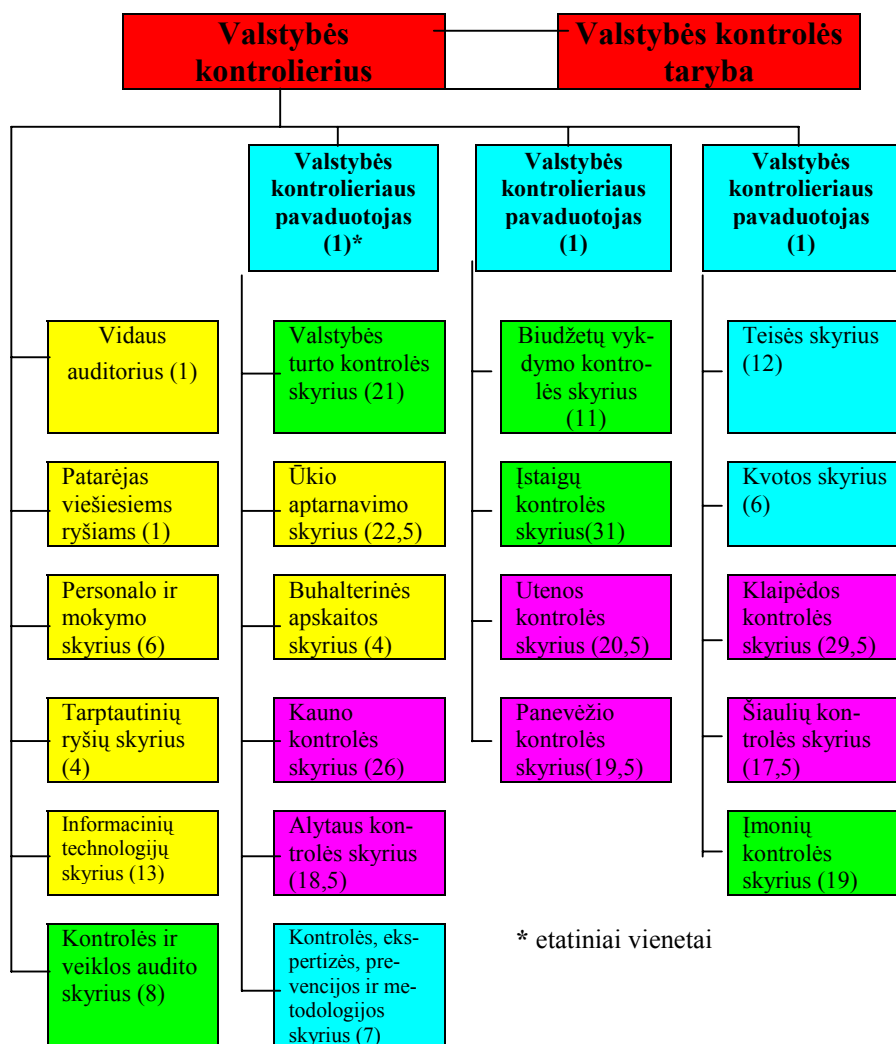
Valstybės kontrolierius

Valstybės kontrolės taryba

Valstybės kontrolieriaus pavaduotojas (1)*

Valstybės kontrolieriaus pavaduotojas (1)

Valstybės kontrolieriaus pavaduotojas (1)

Vidaus auditorius (1)

Patarėjas viešiesiems ryšiams (1)

Personalo ir mokymo skyrius (6)

Tarptautinių ryšių skyrius (4)

Informacinių technologijų skyrius (13)

Kontrolės ir veiklos audito skyrius (8)

Valstybės turto kontrolės skyrius (21)

Ūkio aptarnavimo skyrius (22,5)

Buhalterinės apskaitos skyrius (4)

Kauno kontrolės skyrius (26)

Alytaus kontrolės skyrius (18,5)

Kontrolės, ekspertizės, prevencijos ir metodologijos skyrius (7)

Biudžetų vykdymo kontrolės skyrius (11)

Įstaigų kontrolės skyrius(31)

Utenos kontrolės skyrius (20,5)

Panevėžio kontrolės skyrius(19,5)

Teisės skyrius (12)

Kvotos skyrius (6)

Klaipėdos kontrolės skyrius (29,5)

Šiaulių kontrolės skyrius (17,5)

Įmonių kontrolės skyrius (19)

* etatiniai vienetai